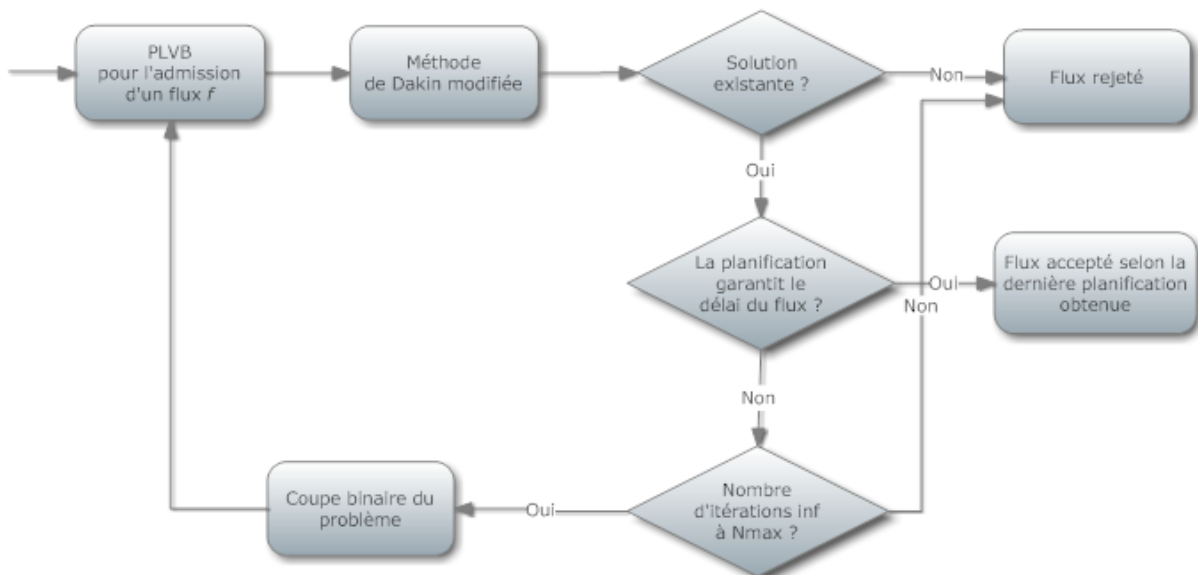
PLVB pour l'admission d'un flux $f$

Méthode de Dakin modifiée

Solution existante ?

Non

Flux rejeté

Oui

La planification garantit le délai du flux ?

Oui

Flux accepté selon la dernière planification obtenue

Non

Non

Nombre d'itérations inf à Nmax ?

Oui

Coupe binaire du problème